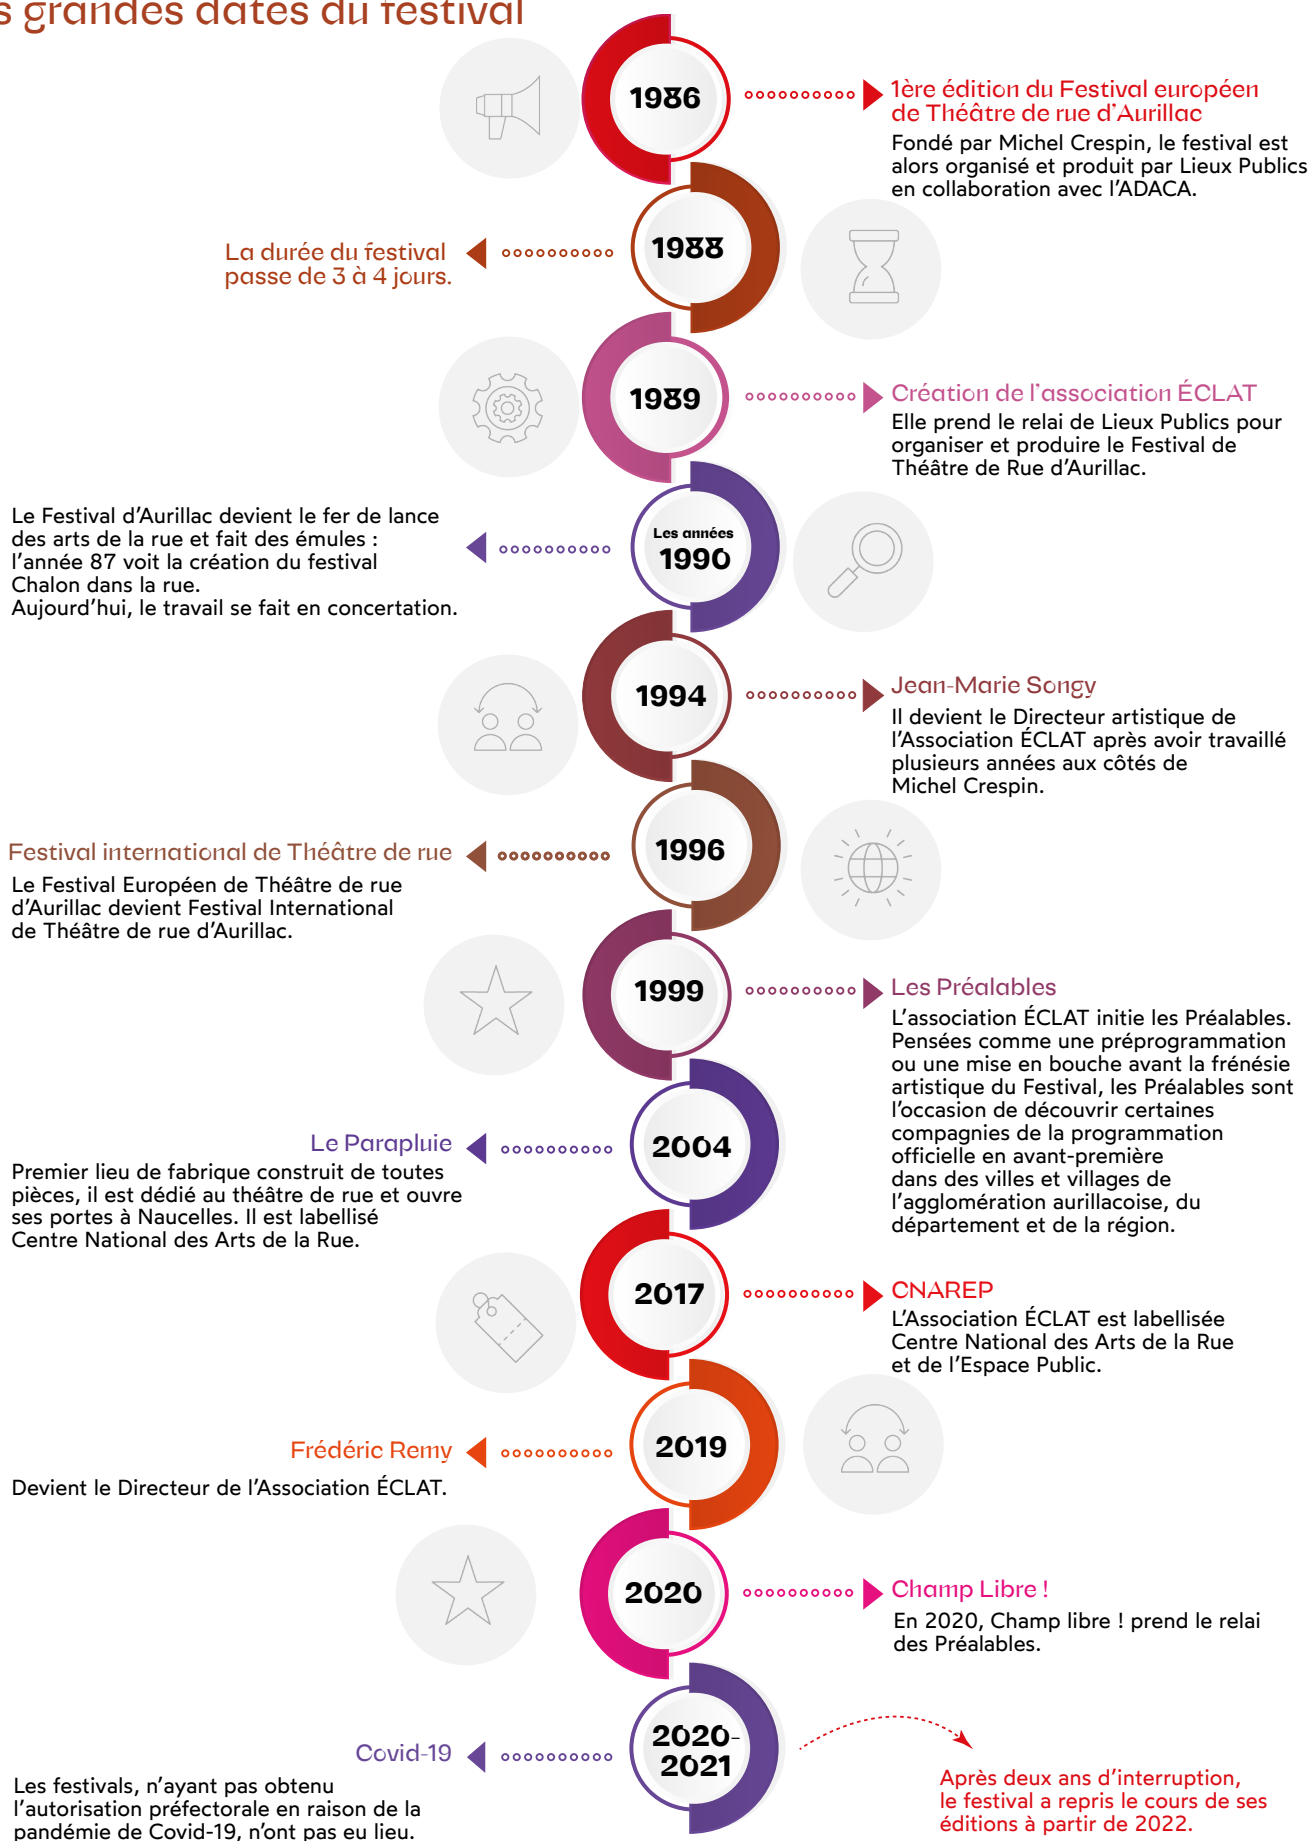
s grandes dates du festival

1986

1ère édition du Festival européen de Théâtre de rue d'Aurillac

Fondé par Michel Crespin, le festival est alors organisé et produit par Lieux Publics en collaboration avec l'ADACA.

1988

La durée du festival passe de 3 à 4 jours.

1989

Création de l'association ÉCLAT

Elle prend le relai de Lieux Publics pour organiser et produire le Festival de Théâtre de Rue d'Aurillac.

Les années 1990

Le Festival d'Aurillac devient le fer de lance des arts de la rue et fait des émules : l'année 87 voit la création du festival Chalon dans la rue.
Aujourd'hui, le travail se fait en concertation.

1994

Jean-Marie Songy

Il devient le Directeur artistique de l'Association ÉCLAT après avoir travaillé plusieurs années aux côtés de Michel Crespin.

1996

Festival international de Théâtre de rue

Le Festival Européen de Théâtre de rue d'Aurillac devient Festival International de Théâtre de rue d'Aurillac.

1999

Les Préalables

L'association ÉCLAT initie les Préalables. Pensées comme une préprogrammation ou une mise en bouche avant la frénésie artistique du Festival, les Préalables sont l'occasion de découvrir certaines compagnies de la programmation officielle en avant-première dans des villes et villages de l'agglomération aurillacoise, du département et de la région.

2004

Le Parapluie

Premier lieu de fabrique construit de toutes pièces, il est dédié au théâtre de rue et ouvre ses portes à Naucelles. Il est labellisé Centre National des Arts de la Rue.

2017

CNAREP

L'Association ÉCLAT est labellisée Centre National des Arts de la Rue et de l'Espace Public.

2019

Frédéric Remy

Devient le Directeur de l'Association ÉCLAT.

2020

Champ Libre !

En 2020, Champ libre ! prend le relai des Préalables.

2020-2021

Covid-19

Les festivals, n'ayant pas obtenu l'autorisation préfectorale en raison de la pandémie de Covid-19, n'ont pas eu lieu.

Après deux ans d'interruption, le festival a repris le cours de ses éditions à partir de 2022.